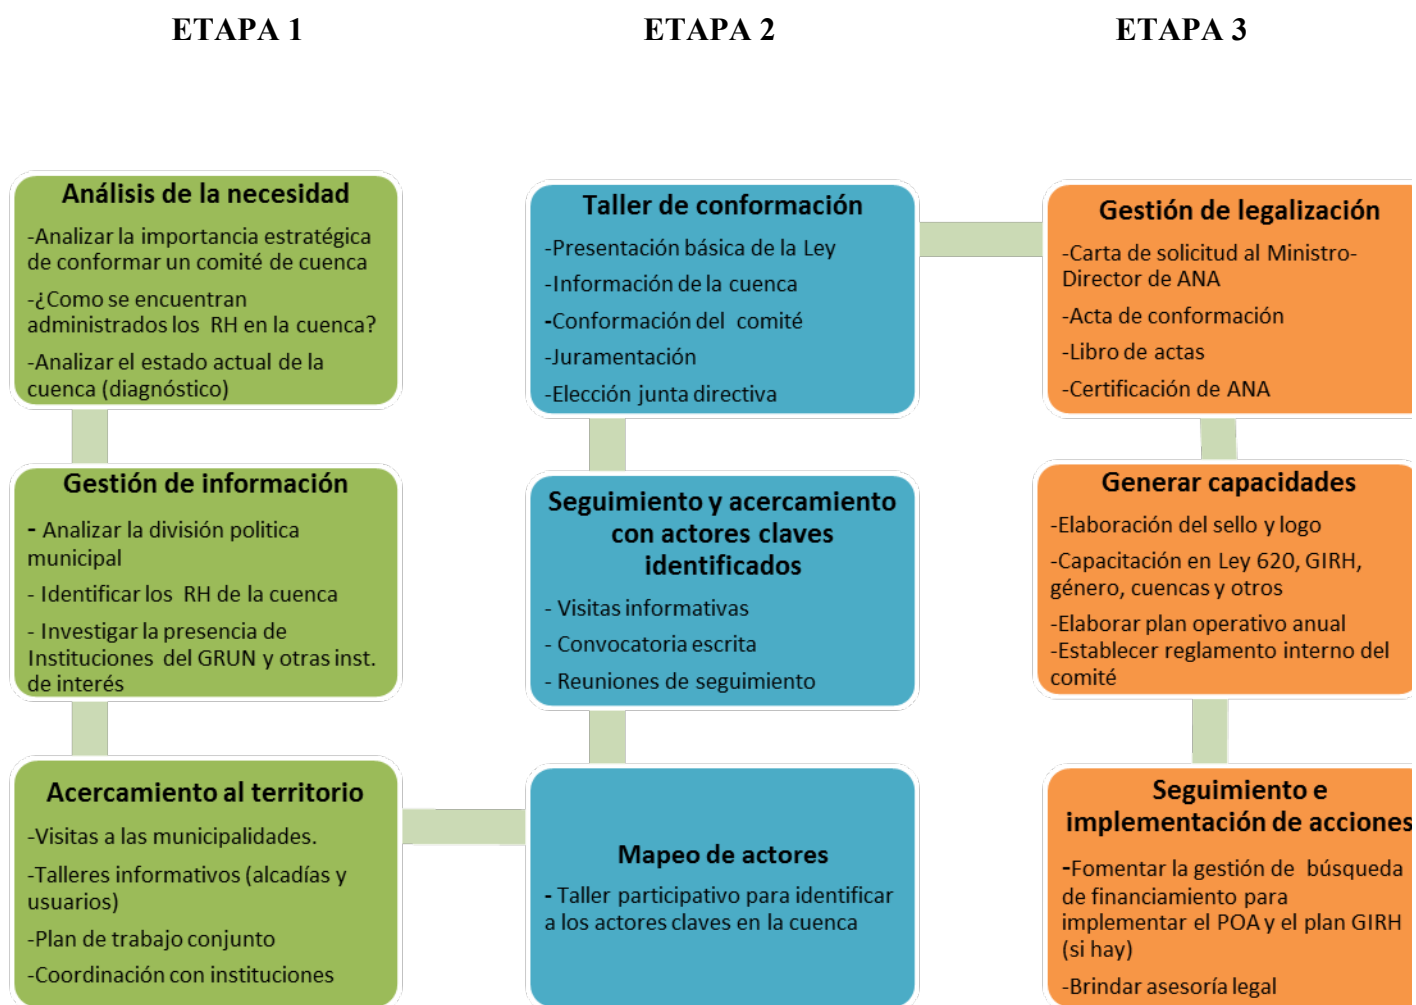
ETAPA 1

ETAPA 2

ETAPA 3

Análisis de la necesidad

-Analizar la importancia estratégica de conformar un comité de cuenca

-¿Como se encuentran administrados los RH en la cuenca?

-Analizar el estado actual de la cuenca (diagnóstico)

Gestión de información

- Analizar la división politica municipal

- Identificar los RH de la cuenca

- Investigar la presencia de Instituciones del GRUN y otras inst. de interés

Acercamiento al territorio

-Visitas a las municipalidades.

-Talleres informativos (alcadías y usuarios)

-Plan de trabajo conjunto

-Coordinación con instituciones

Taller de conformación

-Presentación básica de la Ley

-Información de la cuenca

-Conformación del comité

-Juramentación

-Elección junta directiva

Seguimiento y acercamiento con actores claves identificados

- Visitas informativas

- Convocatoria escrita

- Reuniones de seguimiento

Mapeo de actores

- Taller participativo para identificar a los actores claves en la cuenca

Gestión de legalización

-Carta de solicitud al Ministro-Director de ANA

-Acta de conformación

-Libro de actas

-Certificación de ANA

Generar capacidades

-Elaboración del sello y logo

-Capacitación en Ley 620, GIRH, género, cuencas y otros

-Elaborar plan operativo anual

-Establecer reglamento interno del comité

Seguimiento e implementación de acciones

-Fomentar la gestión de búsqueda de financiamiento para implementar el POA y el plan GIRH (si hay)

-Brindar asesoría legal